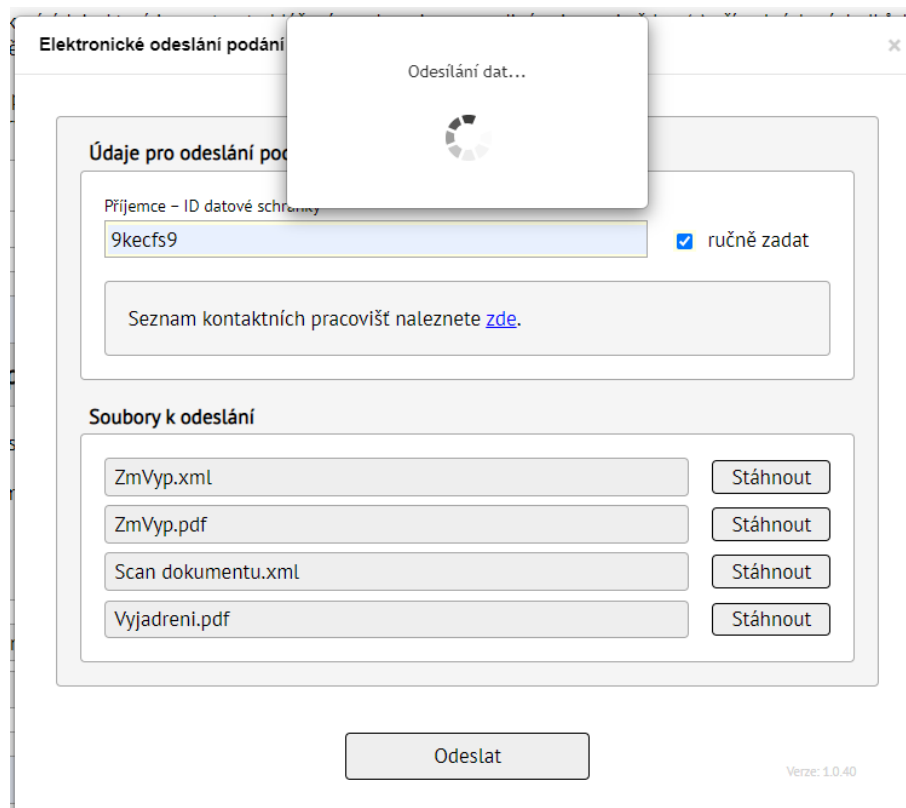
Elektronické odeslání podání

Odesílání dat...

Údaje pro odeslání pod

Příjemce – ID datové schránky

9kecfs9

ručně zadat

Seznam kontaktních pracovišť naleznete zde.

Soubory k odeslání

ZmVyp.xml Stáhnout

ZmVyp.pdf Stáhnout

Scan dokumentu.xml Stáhnout

Vyjadreni.pdf Stáhnout

Odeslat

Verze: 1.0.40